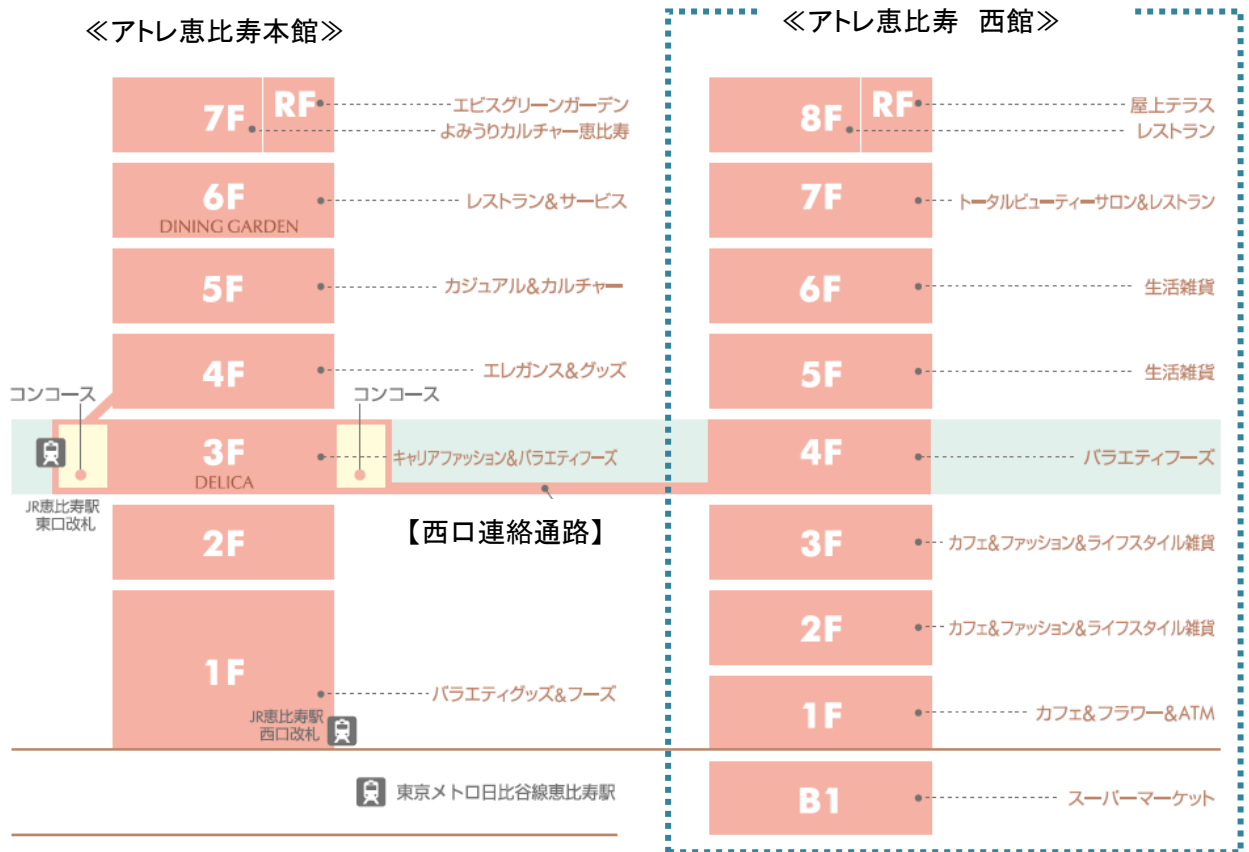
≪アトレ恵比寿本館≫

7F RF エビスグリーンガーデン
よみうりカルチャー恵比寿

6F DINING GARDEN レストラン＆サービス

5F カジュアル＆カルチャー

4F エレガンス＆グッズ

コンコース

コンコース

JR恵比寿駅 東口改札

3F DELICA キャリアファッション＆バラエティフーズ

【西口連絡通路】

2F

1F バラエティグッズ＆フーズ

JR恵比寿駅 西口改札

東京メトロ日比谷線恵比寿駅

≪アトレ恵比寿　西館≫

8F RF 屋上テラス
レストラン

7F トータルビューティーサロン＆レストラン

6F 生活雑貨

5F 生活雑貨

4F バラエティフーズ

3F カフェ＆ファッション＆ライフスタイル雑貨

2F カフェ＆ファッション＆ライフスタイル雑貨

1F カフェ＆フラワー＆ATM

B1 スーパーマーケット